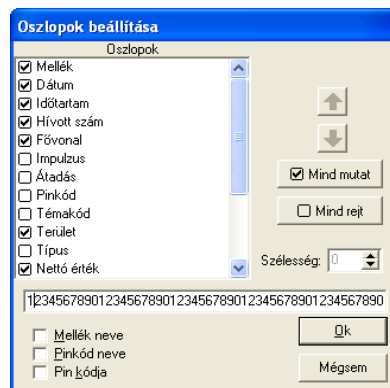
Oszlopok beállítása

Oszlopok

☑ Mellék
☑ Dátum
☑ Időtartam
☑ Hívott szám
☑ Fővonal
☐ Impulzus
☐ Átadás
☐ Pinkód
☐ Témakód
☑ Terület
☐ Típus
☑ Nettó érték

☑ Mind mutat

☐ Mind rejt

Szélesség: 0

1234567890123456789012345678901234567890123456789​0

☐ Mellék neve
☐ Pinkód neve
☐ Pin kódja

Ok

Mégsem